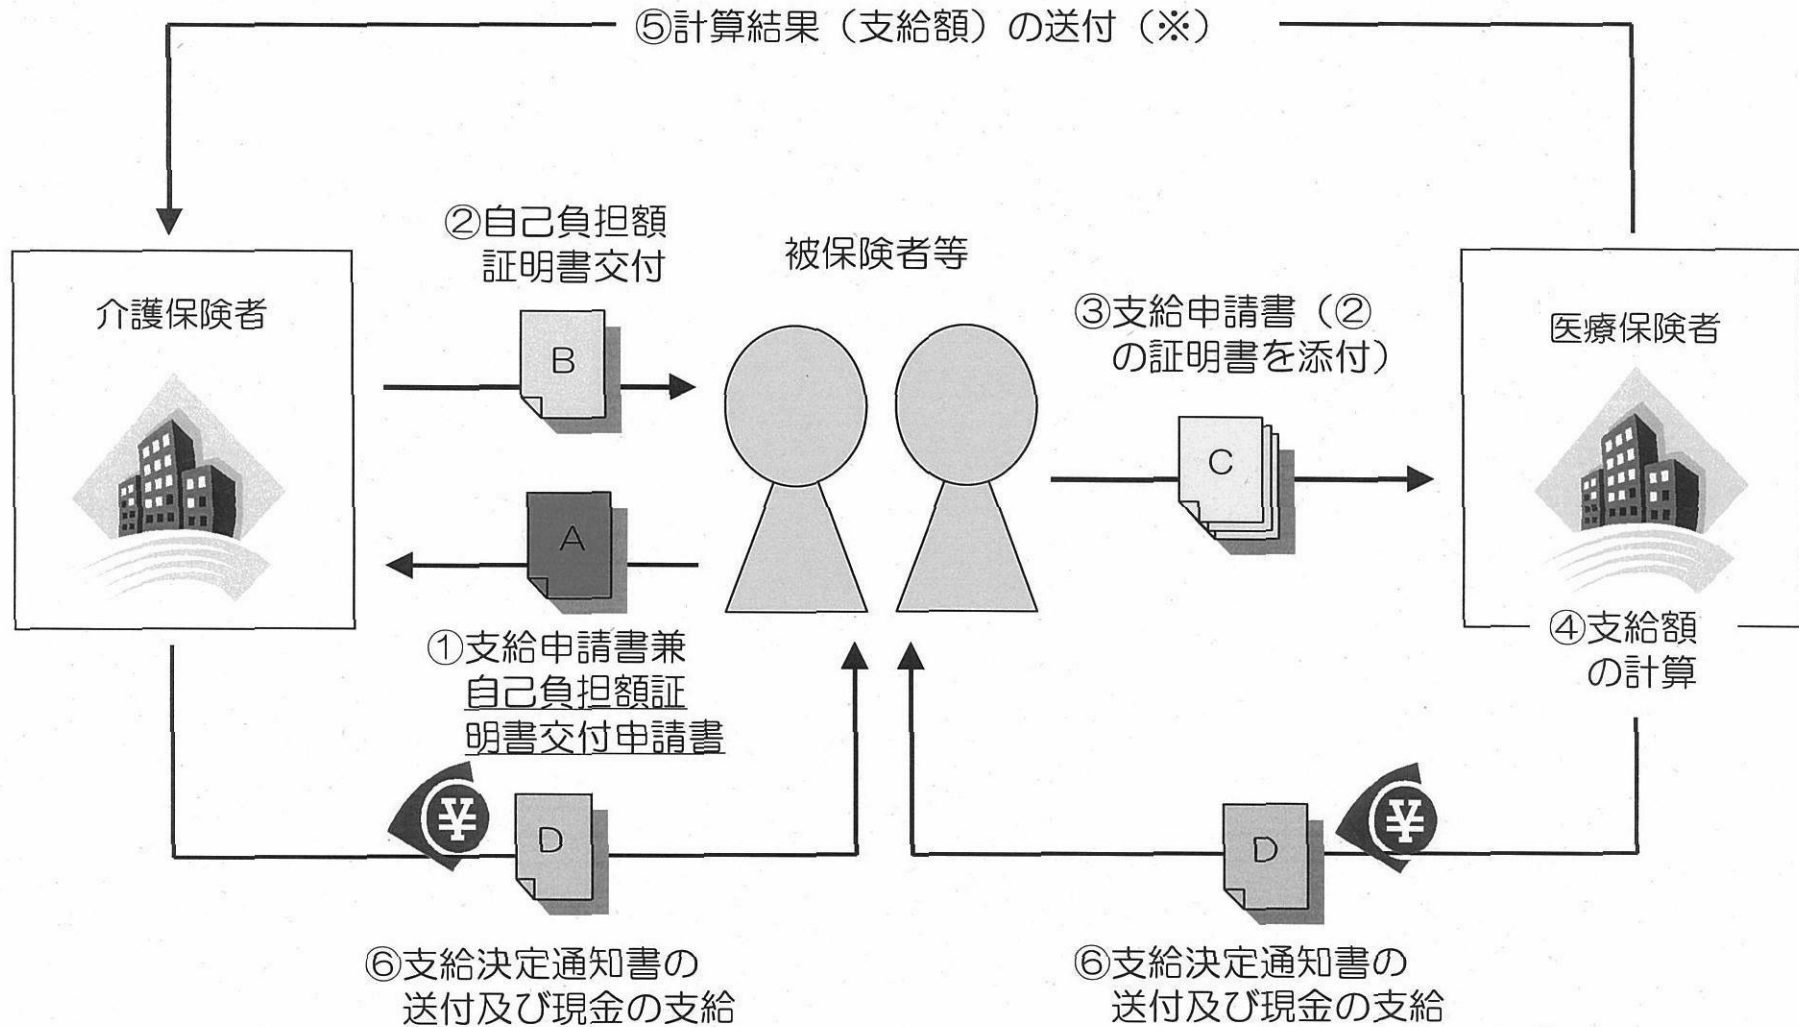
⑤計算結果（支給額）の送付（※）

介護保険者

②自己負担額証明書交付

B

被保険者等

③支給申請書（②の証明書を添付）

C

医療保険者

A

①支給申請書兼自己負担額証明書交付申請書

④支給額の計算

¥

D

D

¥

⑥支給決定通知書の送付及び現金の支給

⑥支給決定通知書の送付及び現金の支給